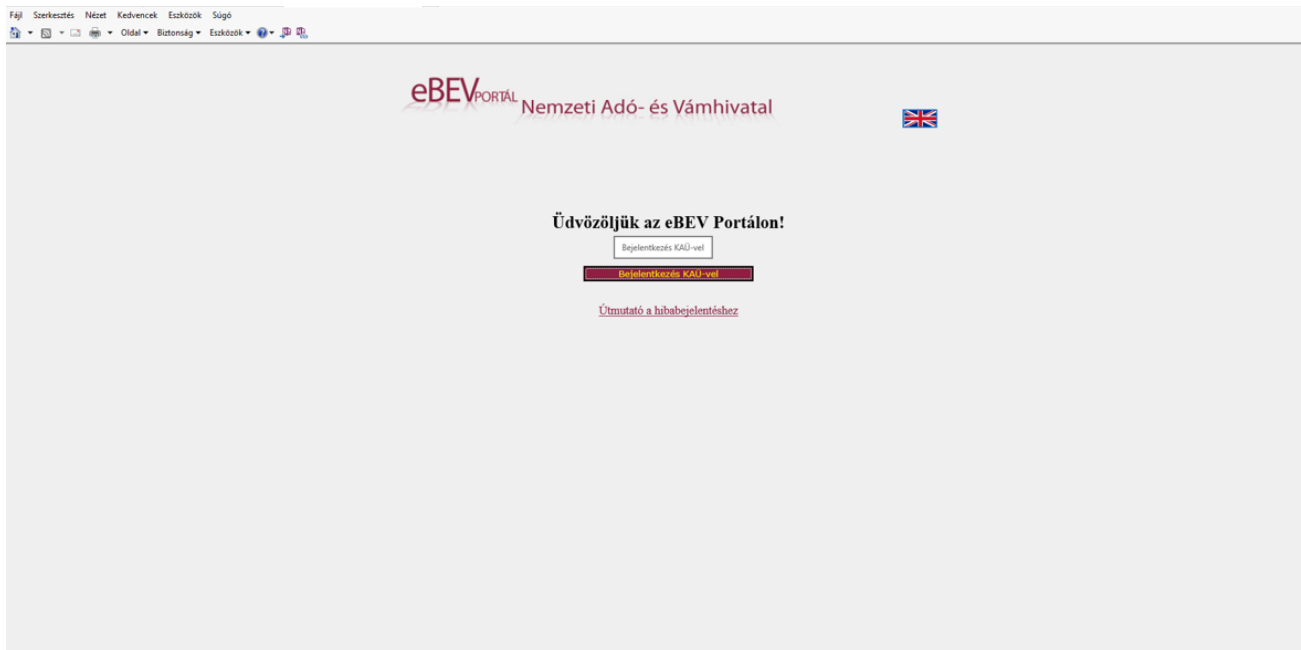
Fájl Szerkesztés Nézet Kedvencek Eszközök Súgó

Oldal ▾ Biztonság ▾ Eszközök ▾

eBEV PORTÁL Nemzeti Adó- és Vámhivatal

Üdvözöljük az eBEV Portálon!

Bejelentkezés KAÜ-vel

Bejelentkezés KAÜ-vel

Útmutató a hibabejelentéshez